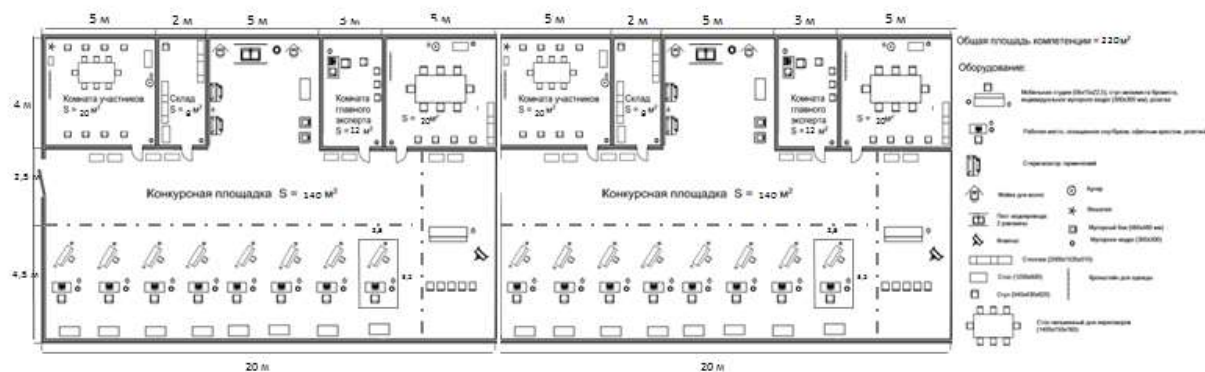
5 м 2 м 5 м 5 м 5 м

4 м

Комната участников S = 20 м²

Склад S = 8 м²

Комната главного эксперта S = 12 м²

S = 20 м²

3,5 м

Конкурсная площадка S = 140 м²

4,5 м

3,8

3,2

20 м

5 м 2 м 5 м 3 м 5 м

Комната участников S = 20 м²

Склад S = 8 м²

Комната главного эксперта S = 12 м²

S = 20 м²

Конкурсная площадка S = 140 м²

3,8

3,2

20 м

Общая площадь компетенции = 320 м²

Оборудование:

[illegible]

Рабочее место, оснащенное ноутбуком, офисным креслом, розеткой

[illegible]

Мойка для волос

Кулер

Огнетушитель

Пост парикмахера 2 розетки

Мусорный бак

Фонарь

Мусорное ведро

Стеллаж

Стол

Кронштейн для одежды

Стул

Стол письменный для переговоров